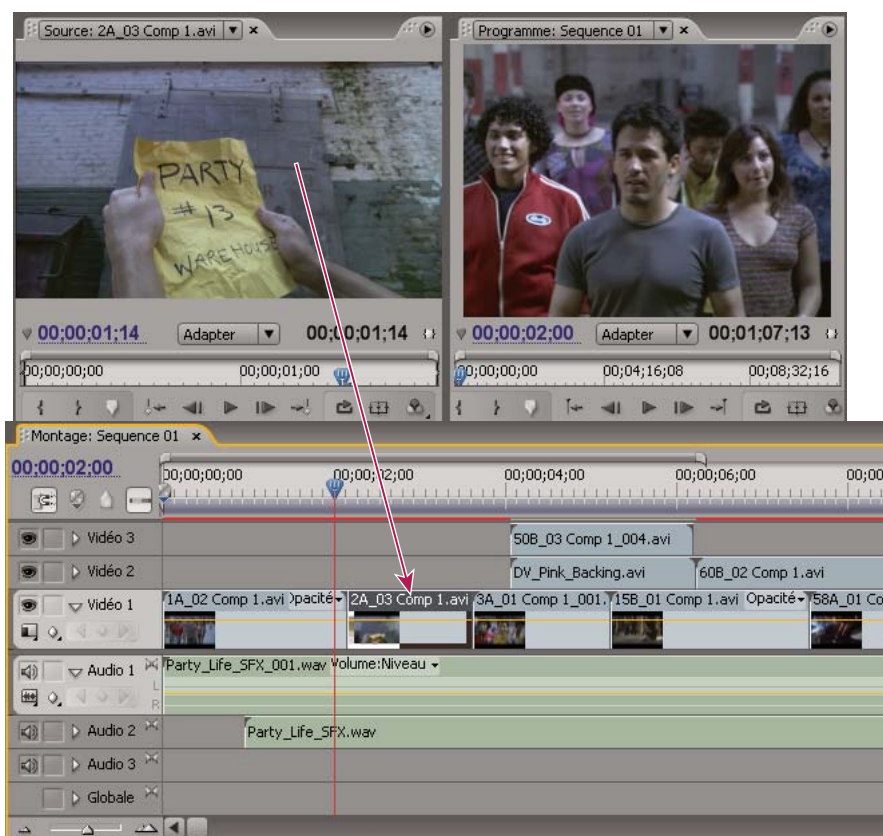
Source: 2A_03 Comp 1.avi ×

PARTY #13 WAREHOUSE

00;00;01;14 Adapter 00;00;01;14

00;00;00;00 00;00;01;00

Programme: Sequence 01 ×

00;00;02;00 Adapter 00;01;07;13

00;00;00;00 00;04;16;08 00;08;32;16

Montage: Sequence 01 ×

00;00;02;00

00;00;00;00 00;00;02;00 00;00;04;00 00;00;06;00 00;00

Vidéo 3 50B_03 Comp 1_004.avi

Vidéo 2 DV_Pink_Backing.avi 60B_02 Comp 1.avi

Vidéo 1 1A_02 Comp 1.avi Opacité 2A_03 Comp 1.avi 3A_01 Comp 1_001. 15B_01 Comp 1.avi Opacité 58A_01 Co

Audio 1 Party_Life_SFX_001.wav Volume:Niveau

L R

Audio 2 Party_Life_SFX.wav

Audio 3

Globale